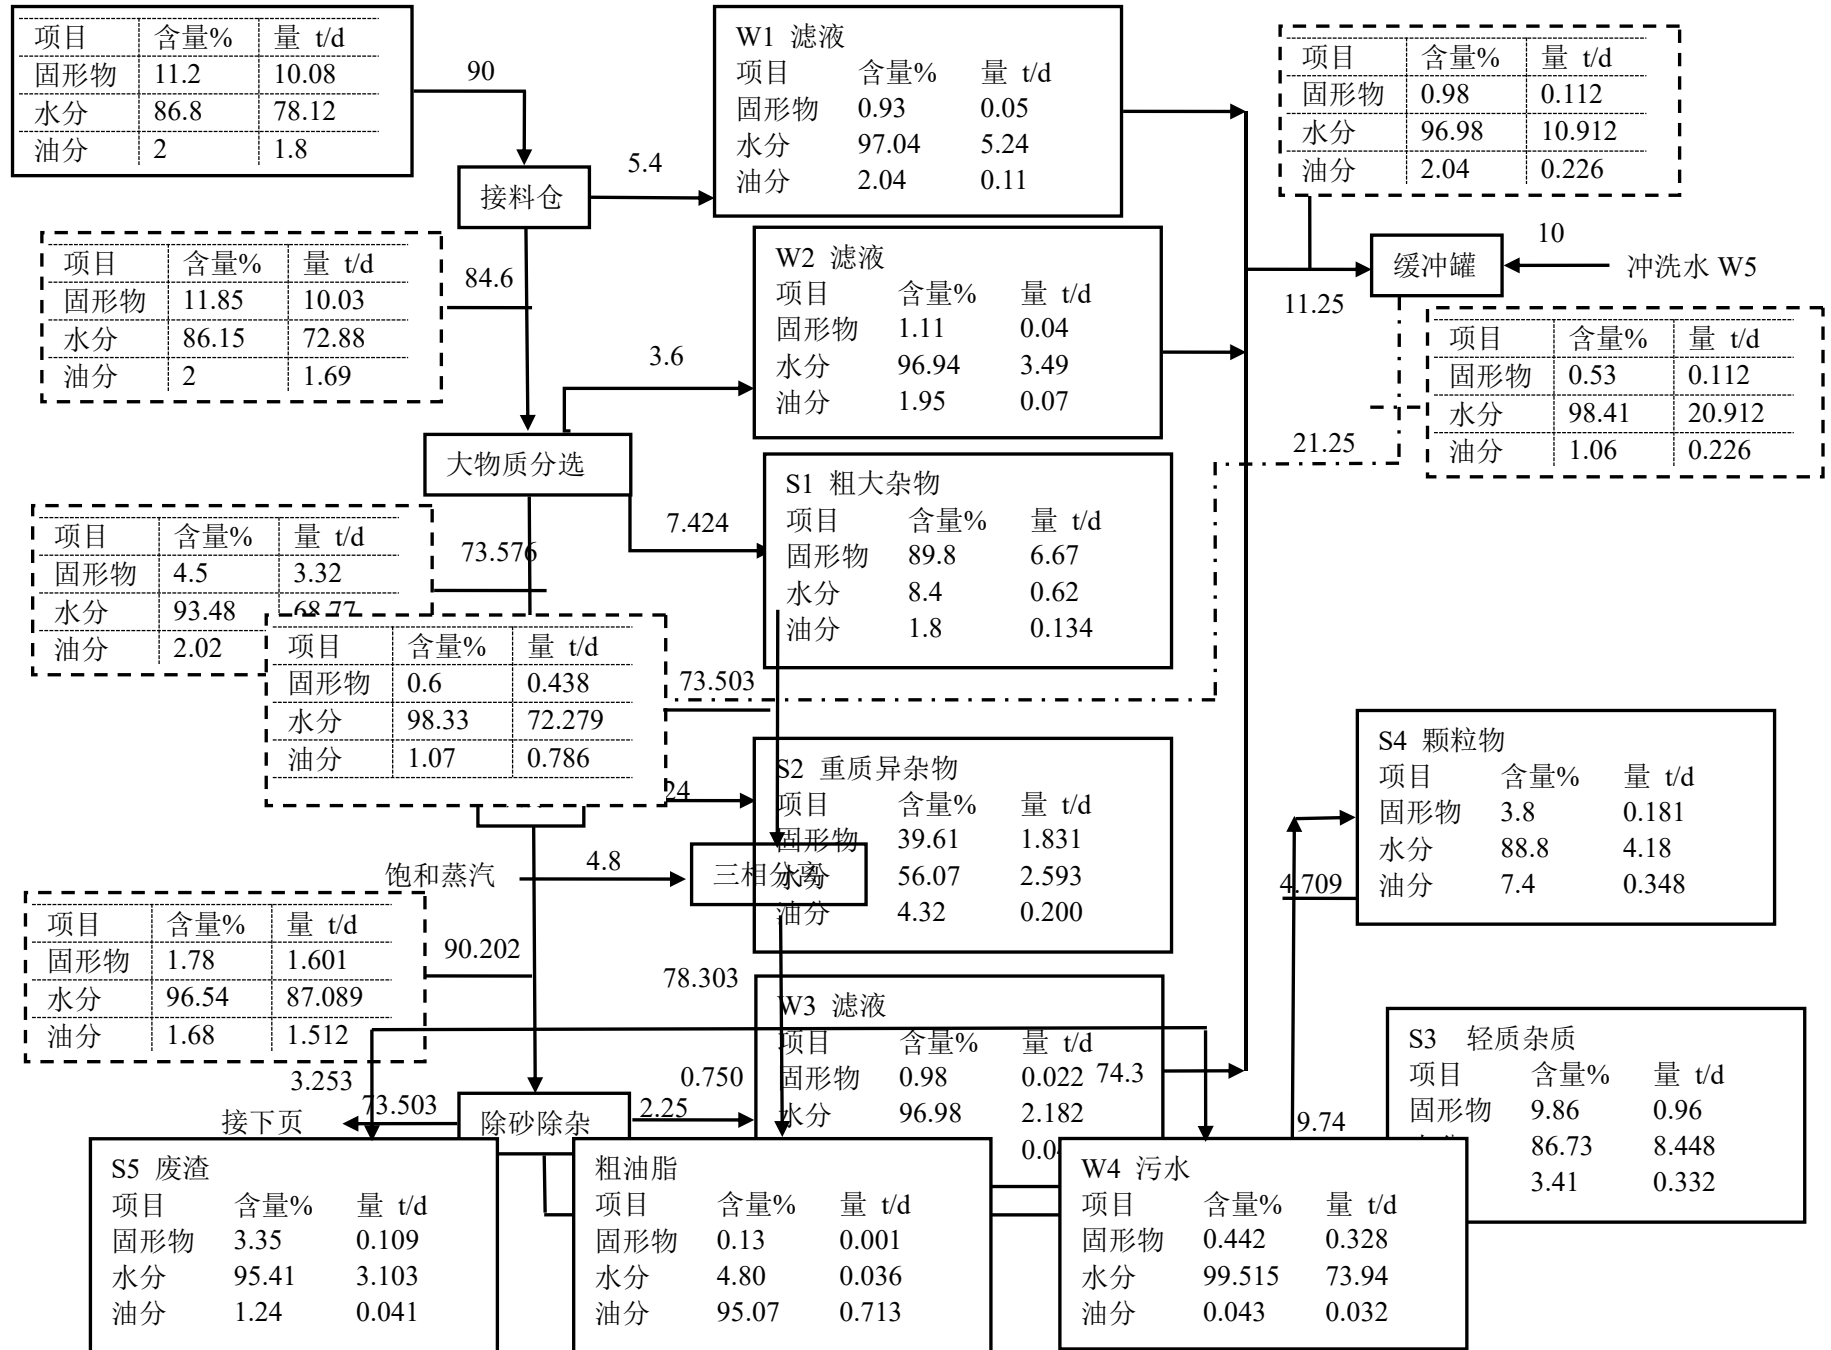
| 项目 | 含量% | 量 t/d |
|---|---|---|
| 固形物 | 11.2 | 10.08 |
| 水分 | 86.8 | 78.12 |
| 油分 | 2 | 1.8 |

90

接料仓

5.4

W1 滤液

| 项目 | 含量% | 量 t/d |
|---|---|---|
| 固形物 | 0.93 | 0.05 |
| 水分 | 97.04 | 5.24 |
| 油分 | 2.04 | 0.11 |

| 项目 | 含量% | 量 t/d |
|---|---|---|
| 固形物 | 0.98 | 0.112 |
| 水分 | 96.98 | 10.912 |
| 油分 | 2.04 | 0.226 |

10

缓冲罐

冲洗水 W5

11.25

| 项目 | 含量% | 量 t/d |
|---|---|---|
| 固形物 | 11.85 | 10.03 |
| 水分 | 86.15 | 72.88 |
| 油分 | 2 | 1.69 |

84.6

W2 滤液

| 项目 | 含量% | 量 t/d |
|---|---|---|
| 固形物 | 1.11 | 0.04 |
| 水分 | 96.94 | 3.49 |
| 油分 | 1.95 | 0.07 |

3.6

| 项目 | 含量% | 量 t/d |
|---|---|---|
| 固形物 | 0.53 | 0.112 |
| 水分 | 98.41 | 20.912 |
| 油分 | 1.06 | 0.226 |

21.25

大物质分选

S1 粗大杂物

| 项目 | 含量% | 量 t/d |
|---|---|---|
| 固形物 | 89.8 | 6.67 |
| 水分 | 8.4 | 0.62 |
| 油分 | 1.8 | 0.134 |

7.424

| 项目 | 含量% | 量 t/d |
|---|---|---|
| 固形物 | 4.5 | 3.32 |
| 水分 | 93.48 | 68.77 |
| 油分 | 2.02 | |

73.576

| 项目 | 含量% | 量 t/d |
|---|---|---|
| 固形物 | 0.6 | 0.438 |
| 水分 | 98.33 | 72.279 |
| 油分 | 1.07 | 0.786 |

73.503

S4 颗粒物

| 项目 | 含量% | 量 t/d |
|---|---|---|
| 固形物 | 3.8 | 0.181 |
| 水分 | 88.8 | 4.18 |
| 油分 | 7.4 | 0.348 |

S2 重质异杂物

| 项目 | 含量% | 量 t/d |
|---|---|---|
| 固形物 | 39.61 | 1.831 |
| 水分 | 56.07 | 2.593 |
| 油分 | 4.32 | 0.200 |

24

饱和蒸汽

4.8

三相分离

4.709

| 项目 | 含量% | 量 t/d |
|---|---|---|
| 固形物 | 1.78 | 1.601 |
| 水分 | 96.54 | 87.089 |
| 油分 | 1.68 | 1.512 |

90.202

78.303

W3 滤液

| 项目 | 含量% | 量 t/d |
|---|---|---|
| 固形物 | 0.98 | 0.022 |
| 水分 | 96.98 | 2.182 |
| | | 0.0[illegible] |

74.3

S3 轻质杂质

| 项目 | 含量% | 量 t/d |
|---|---|---|
| 固形物 | 9.86 | 0.96 |
| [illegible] | 86.73 | 8.448 |
| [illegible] | 3.41 | 0.332 |

3.253

73.503

0.750

接下页

除砂除杂

2.25

9.74

S5 废渣

| 项目 | 含量% | 量 t/d |
|---|---|---|
| 固形物 | 3.35 | 0.109 |
| 水分 | 95.41 | 3.103 |
| 油分 | 1.24 | 0.041 |

粗油脂

| 项目 | 含量% | 量 t/d |
|---|---|---|
| 固形物 | 0.13 | 0.001 |
| 水分 | 4.80 | 0.036 |
| 油分 | 95.07 | 0.713 |

W4 污水

| 项目 | 含量% | 量 t/d |
|---|---|---|
| 固形物 | 0.442 | 0.328 |
| 水分 | 99.515 | 73.94 |
| 油分 | 0.043 | 0.032 |